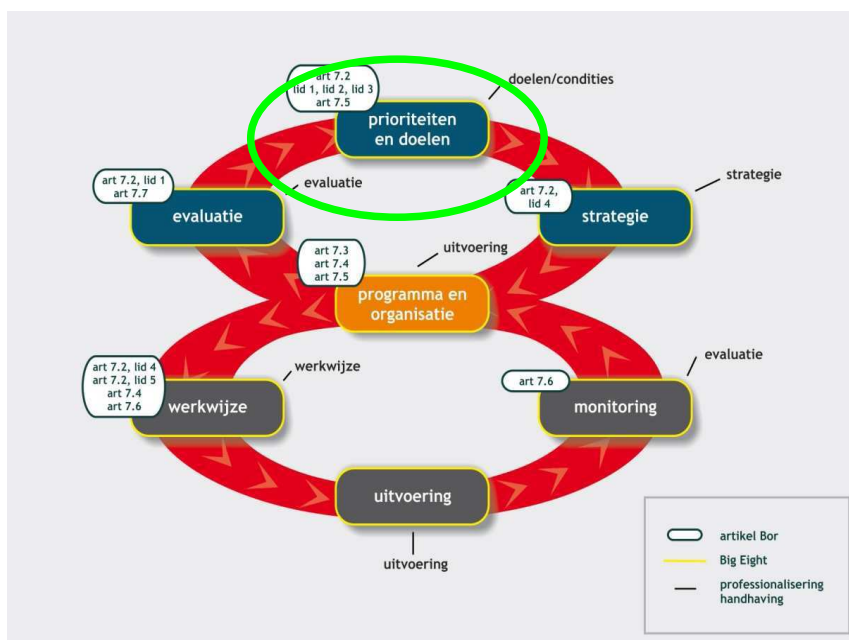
art 7.2
lid 1, lid 2, lid 3
art 7.5

doelen/condities

prioriteiten en doelen

art 7.2, lid 1
art 7.7

evaluatie

evaluatie

art 7.2, lid 4

strategie

strategie

art 7.3
art 7.4
art 7.5

uitvoering

programma en organisatie

art 7.2, lid 4
art 7.2, lid 5
art 7.4
art 7.6

werkwijze

werkwijze

evaluatie

art 7.6

monitoring

uitvoering

uitvoering

artikel Bor
Big Eight
professionalisering handhaving